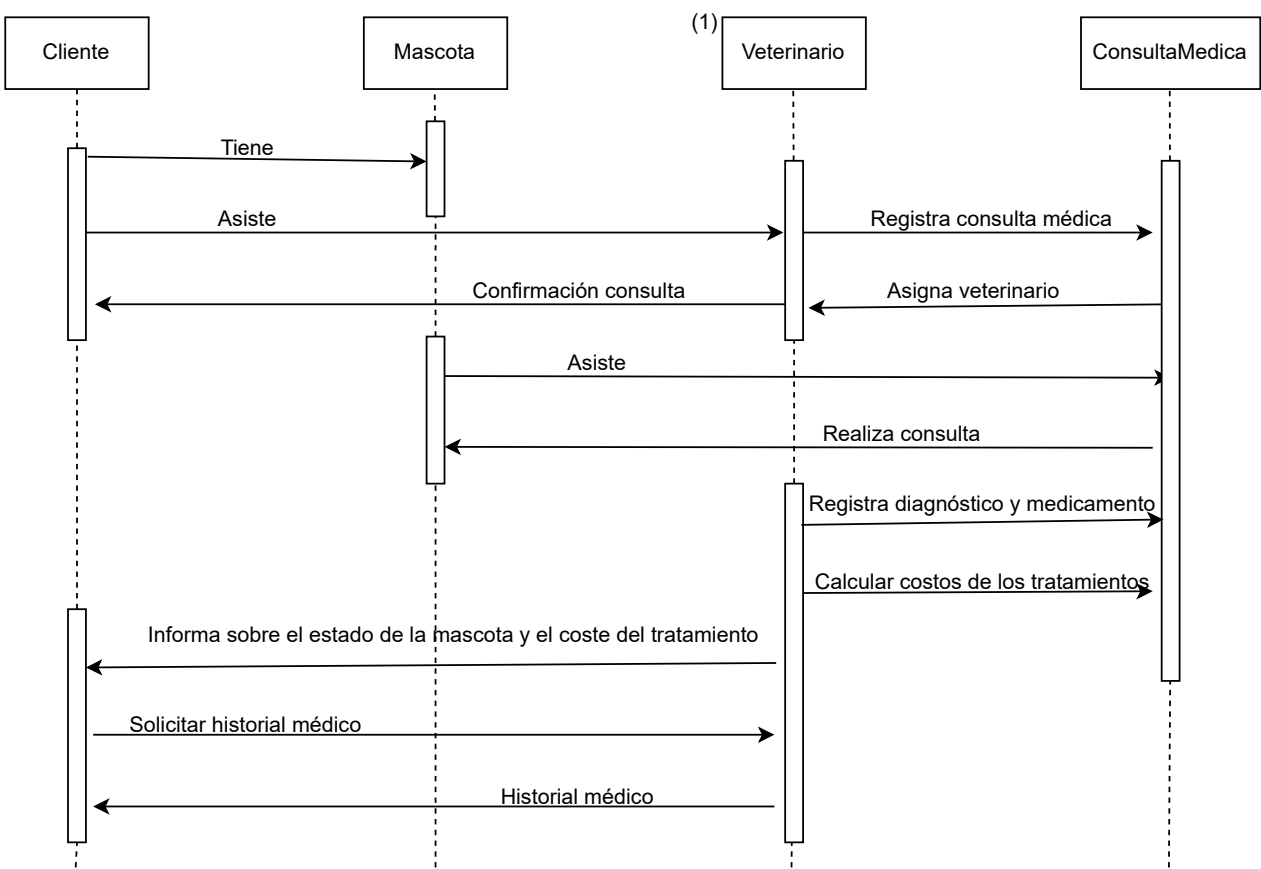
Cliente

Mascota

(1)

Veterinario

ConsultaMedica

Tiene

Asiste

Registra consulta médica

Confirmación consulta

Asigna veterinario

Asiste

Realiza consulta

Registra diagnóstico y medicamento

Calcular costos de los tratamientos

Informa sobre el estado de la mascota y el coste del tratamiento

Solicitar historial médico

Historial médico